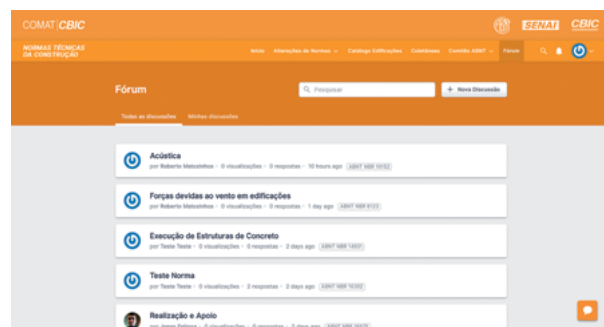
COMAT | CBIC

SENAI CBIC

NORMAS TÉCNICAS DA CONSTRUÇÃO

Início Alterações de Normas Catálogo Edificações Coletâneas Comitês ABNT Fórum

Fórum

Pesquisar

+ Nova Discussão

Todas as discussões Minhas discussões

Acústica
por Roberto Matsuishies · 0 visualizações · 0 respostas · 10 hours ago ABNT NBR 15152

Forças devidas ao vento em edificações
por Roberto Matsuishies · 0 visualizações · 0 respostas · 1 day ago ABNT NBR 6123

Execução de Estruturas de Concreto
por Teste Teste · 0 visualizações · 0 respostas · 2 days ago ABNT NBR 14931

Teste Norma
por Teste Teste · 0 visualizações · 2 respostas · 2 days ago ABNT NBR 15302

Realização e Apoio
por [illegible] · 0 visualizações · 0 respostas · 2 days ago ABNT NBR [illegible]